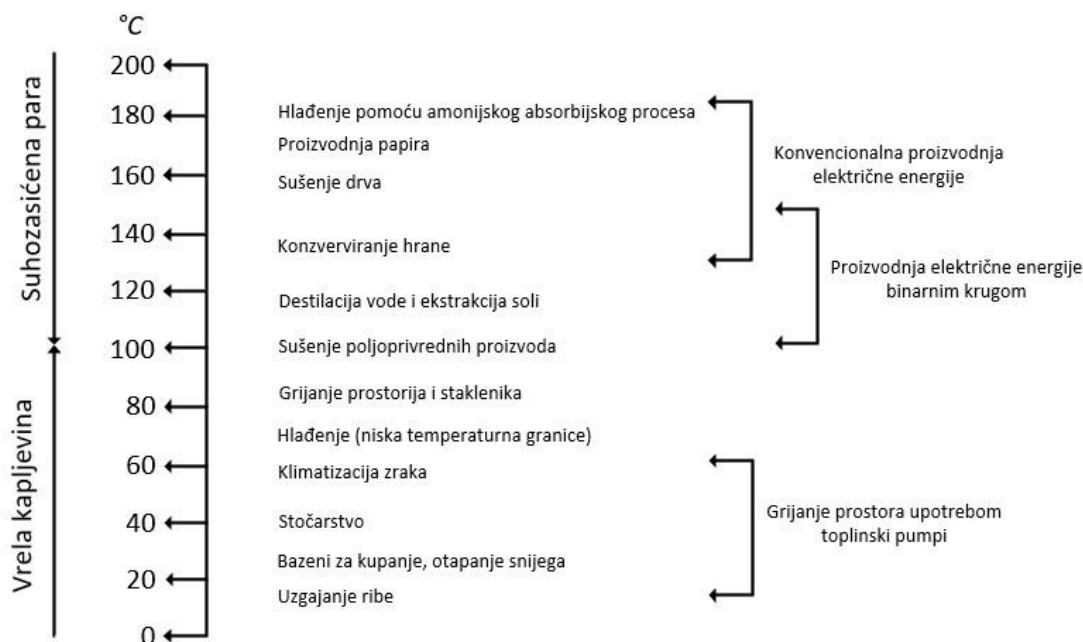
°C

Suhozasićena para

Vrela kapljevina

200
180
160
140
120
100
80
60
40
20
0

Hlađenje pomoću amonijskog absorbijskog procesa
Proizvodnja papira
Sušenje drva
Konzverviranje hrane
Destilacija vode i ekstrakcija soli
Sušenje poljoprivrednih proizvoda
Grijanje prostorija i staklenika
Hlađenje (niska temperaturna granice)
Klimatizacija zraka
Stočarstvo
Bazeni za kupanje, otapanje snijega
Uzgajanje ribe

Konvencionalna proizvodnja električne energije

Proizvodnja električne energije binarnim krugom

Grijanje prostora upotrebom toplinski pumpi